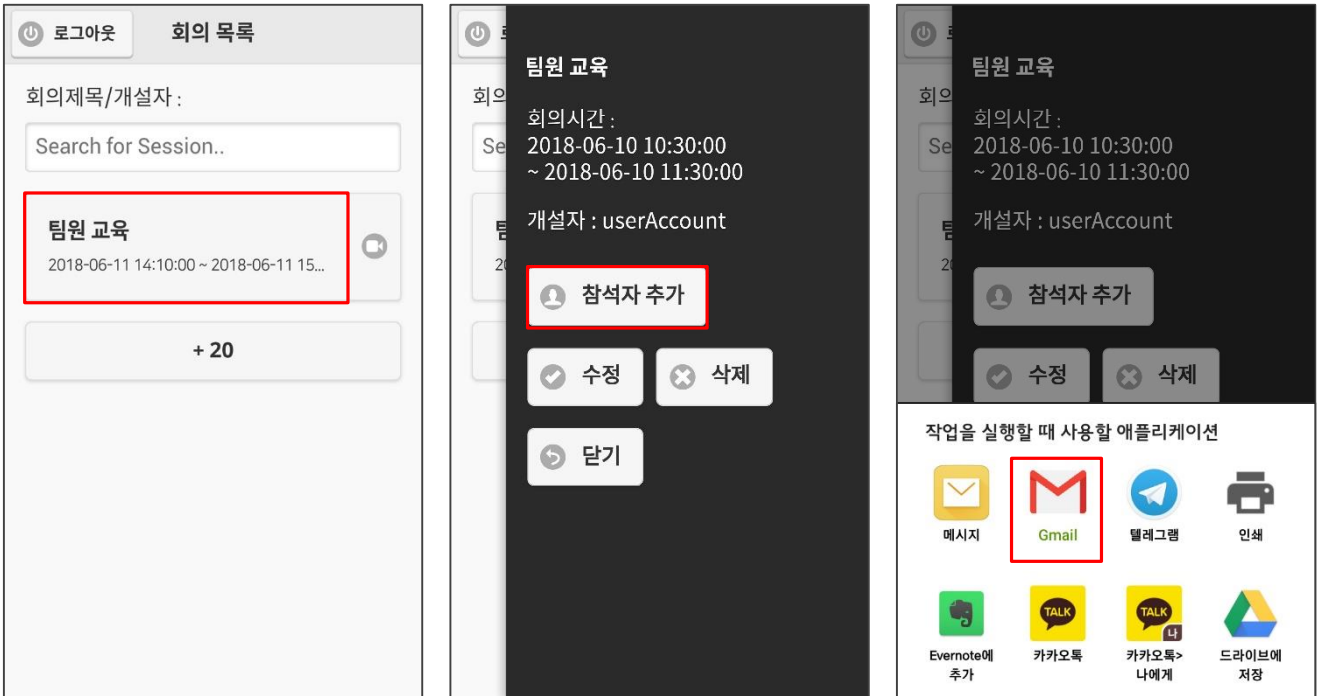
로그아웃 회의 목록

회의제목/개설자 :

Search for Session..

팀원 교육

2018-06-11 14:10:00 ~ 2018-06-11 15...

+ 20

팀원 교육

회의시간 :
2018-06-10 10:30:00
~ 2018-06-10 11:30:00

개설자 : userAccount

참석자 추가

수정

삭제

닫기

팀원 교육

회의시간 :
2018-06-10 10:30:00
~ 2018-06-10 11:30:00

개설자 : userAccount

참석자 추가

수정

삭제

작업을 실행할 때 사용할 애플리케이션

메시지

Gmail

텔레그램

인쇄

Evernote에 추가

카카오톡

카카오톡> 나에게

드라이브에 저장